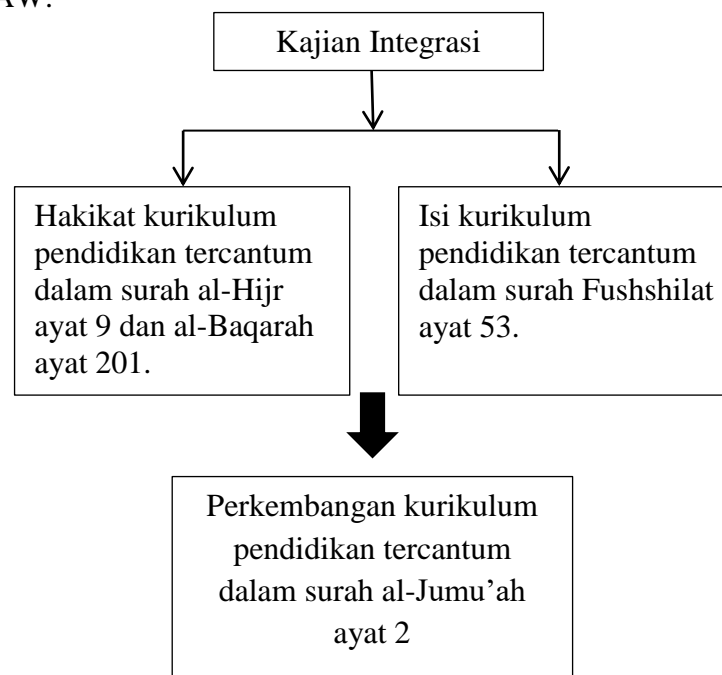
AW.

Kajian Integrasi

Hakikat kurikulum pendidikan tercantum dalam surah al-Hijr ayat 9 dan al-Baqarah ayat 201.

Isi kurikulum pendidikan tercantum dalam surah Fushshilat ayat 53.

Perkembangan kurikulum pendidikan tercantum dalam surah al-Jumu'ah ayat 2